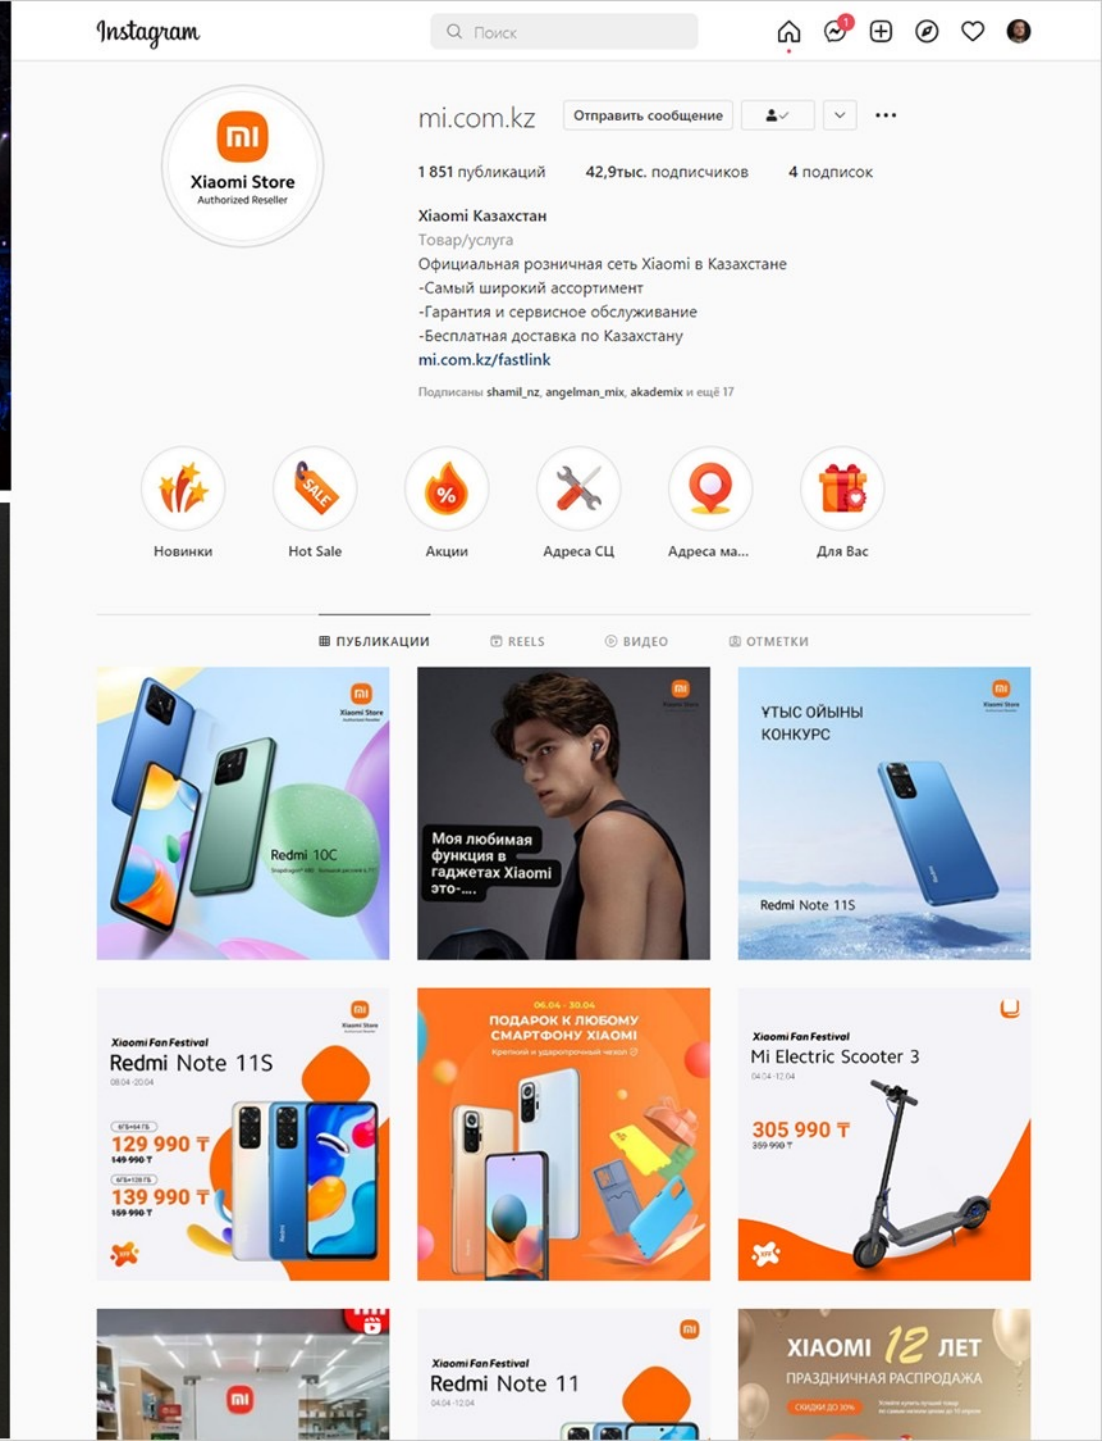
Instagram

Поиск

1

mi

Xiaomi Store
Authorized Reseller

mi.com.kz Отправить сообщение

1 851 публикаций 42,9тыс. подписчиков 4 подписок

Xiaomi Казахстан
Товар/услуга
Официальная розничная сеть Xiaomi в Казахстане
-Самый широкий ассортимент
-Гарантия и сервисное обслуживание
-Бесплатная доставка по Казахстану
mi.com.kz/fastlink

Подписаны shamil_nz, angelman_mix, akademix и ещё 17

Новинки Hot Sale Акции Адреса СЦ Адреса ма... Для Вас

ПУБЛИКАЦИИ REELS ВИДЕО ОТМЕТКИ

Redmi 10C

Моя любимая функция в гаджетах Xiaomi это-....

ҰТЫС ОЙЫНЫ КОНКУРС

Redmi Note 11S

Xiaomi Fan Festival
Redmi Note 11S
08.04-20.04
129 990 ₸
149 990 ₸
139 990 ₸
159 990 ₸

06.04 - 30.04
ПОДАРОК К ЛЮБОМУ СМАРТФОНУ XIAOMI

Xiaomi Fan Festival
Mi Electric Scooter 3
04.04-12.04
305 990 ₸
359 990 ₸

Xiaomi Fan Festival
Redmi Note 11
04.04-12.04

XIAOMI 12 ЛЕТ
ПРАЗДНИЧНАЯ РАСПРОДАЖА
СКИДКИ ДО 30%